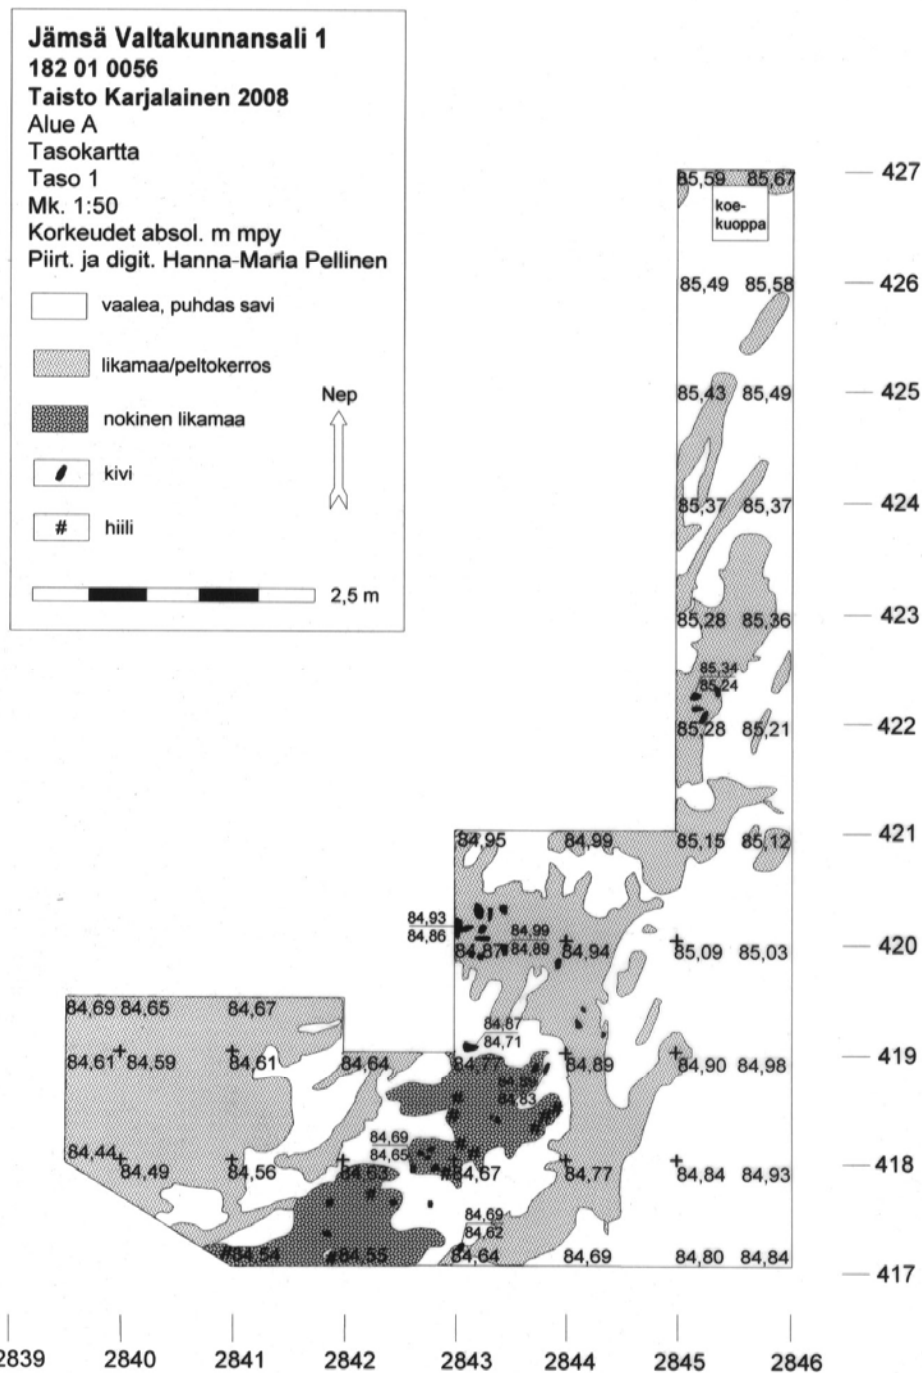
Jämsä Valtakunnansali 1
182 01 0056
Taisto Karjalainen 2008
Alue A
Tasokartta
Taso 1
Mk. 1:50
Korkeudet absol. m mpy
Piirt. ja digit. Hanna-Maria Pellinen

vaalea, puhdas savi
likamaa/peltokerros
nokinen likamaa
kivi
# hiili

Nep

2,5 m

85,59 85,67
koe-kuoppa
85,49 85,58
85,43 85,49
85,37 85,37
85,28 85,36
85,34
85,24
85,28 85,21
84,95 84,99 85,15 85,12
84,93
84,86
84,87 84,99
84,89 84,94 85,09 85,03
84,69 84,65 84,67
84,87
84,71
84,61 84,59 84,61 84,64 84,77 84,89 84,90 84,98
84,83
84,69
84,65
84,44 84,49 84,56 84,63 84,67 84,77 84,84 84,93
84,69
84,62
84,54 84,55 84,64 84,69 84,80 84,84

427
426
425
424
423
422
421
420
419
418
417

2839 2840 2841 2842 2843 2844 2845 2846